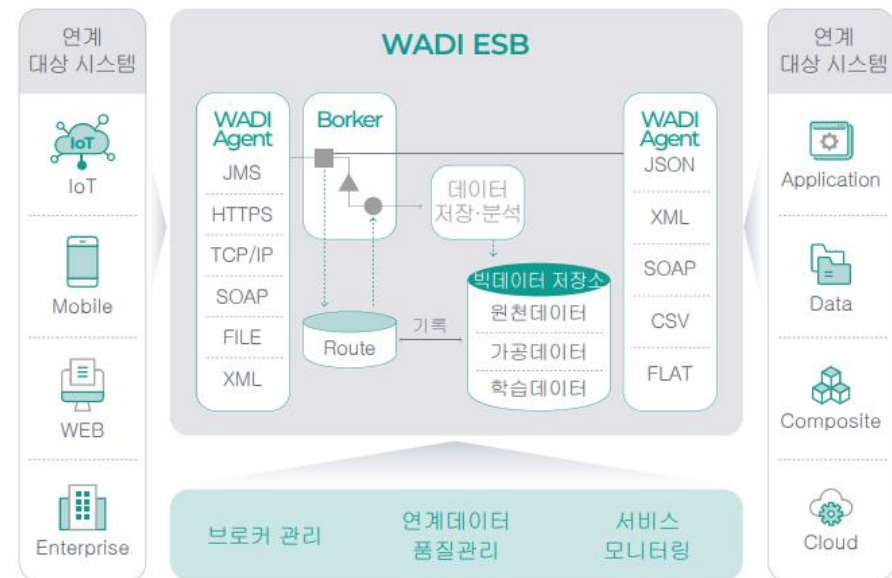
연계
대상 시스템

IoT

IoT

Mobile

WEB

Enterprise

WADI ESB

WADI Agent

JMS

HTTPS

TCP/IP

SOAP

FILE

XML

Borker

데이터
저장·분석

Route

기록

빅데이터 저장소

원천데이터

가공데이터

학습데이터

WADI Agent

JSON

XML

SOAP

CSV

FLAT

연계
대상 시스템

Application

Data

Composite

Cloud

브로커 관리

연계데이터
품질관리

서비스
모니터링